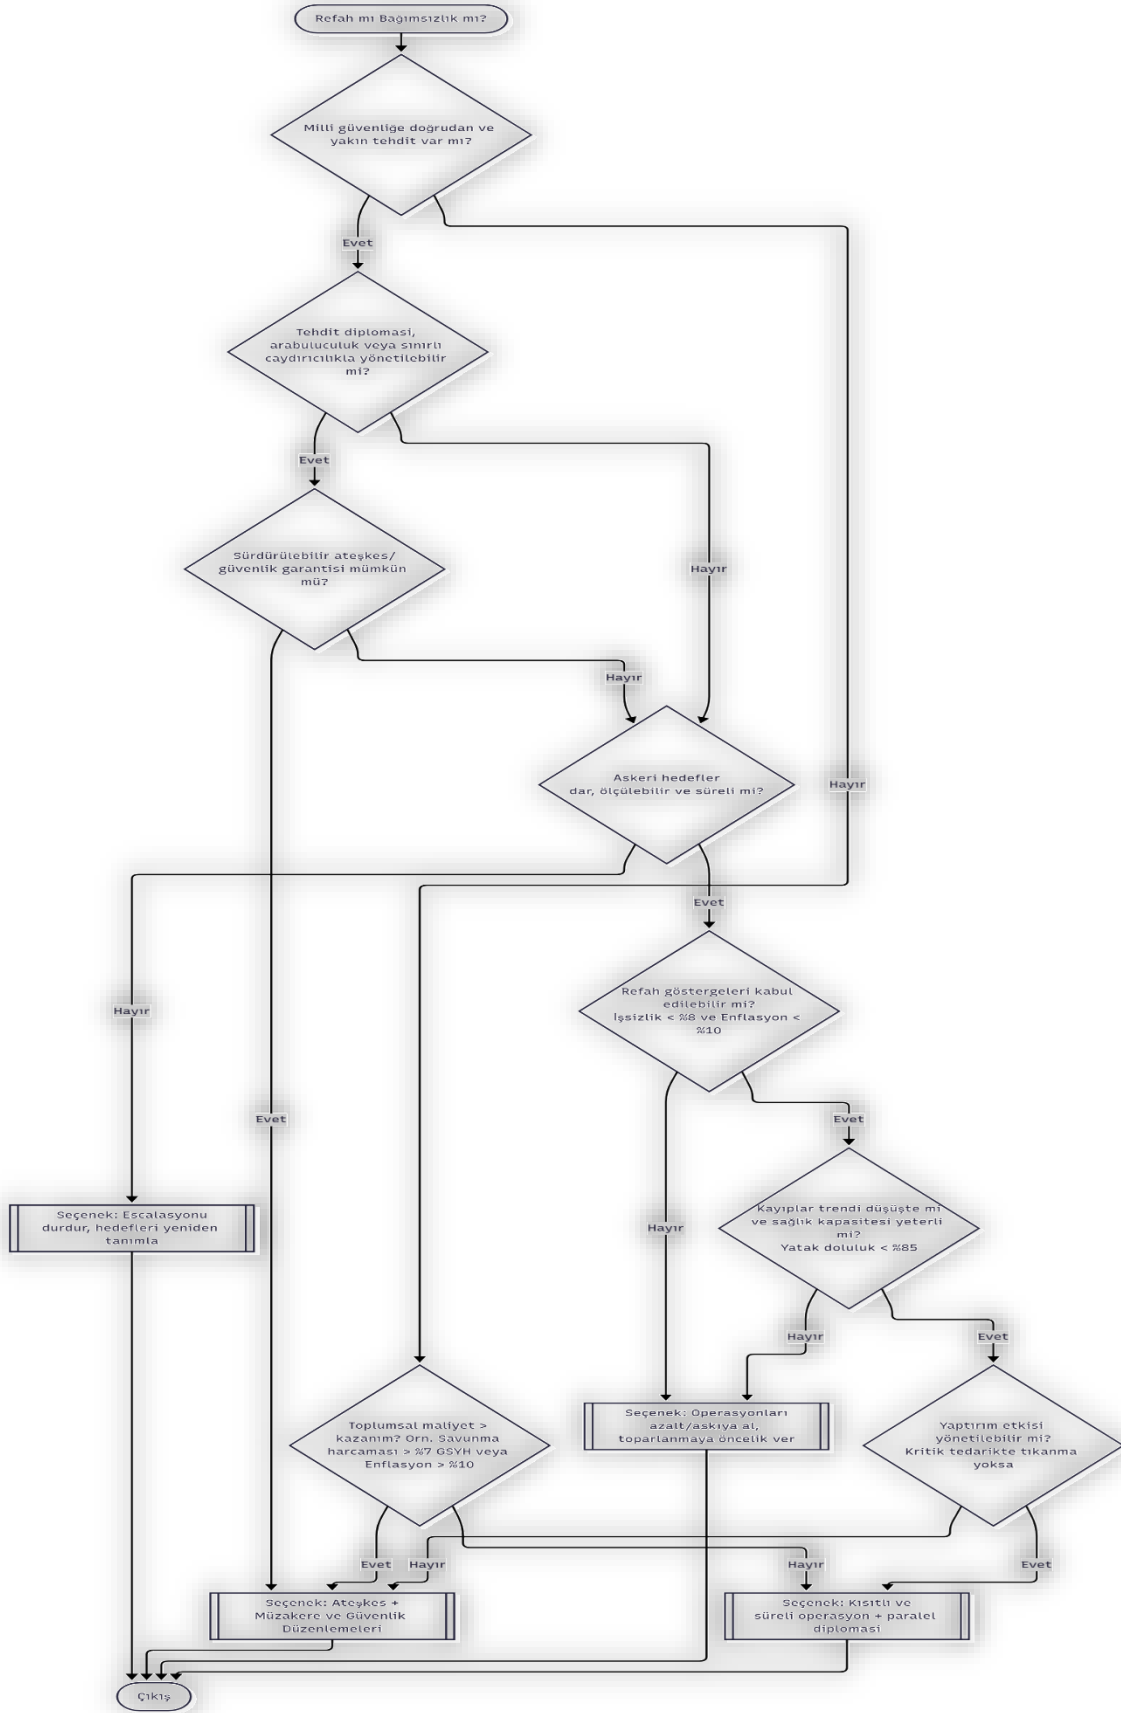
Refah mı Bağımsızlık mı?

Milli güvenliğe doğrudan ve yakın tehdit var mı?

Evet

Tehdit diplomasi, arabuluculuk veya sınırlı caydırıcılıkla yönetilebilir mi?

Evet

Sürdürülebilir ateşkes/ güvenlik garantisi mümkün mü?

Hayır

Hayır

Askeri hedefler dar, ölçülebilir ve süreli mi?

Hayır

Evet

Refah göstergeleri kabul edilebilir mi? İşsizlik < %8 ve Enflasyon < %10

Hayır

Evet

Evet

Kayıplar trendi düşüşte mi ve sağlık kapasitesi yeterli mi? Yatak doluluk < %85

Hayır

Seçenek: Escalasyonu durdur, hedefleri yeniden tanımla

Hayır

Evet

Toplumsal maliyet > kazanım? Örn. Savunma harcaması > %7 GSYH veya Enflasyon > %10

Seçenek: Operasyonları azalt/askıya al, toparlanmaya öncelik ver

Yaptırım etkisi yönetilebilir mi? Kritik tedarikte tıkanma yoksa

Evet

Hayır

Hayır

Evet

Seçenek: Ateşkes + Müzakere ve Güvenlik Düzenlemeleri

Seçenek: Kısıtlı ve süreli operasyon + paralel diplomasi

Çıkış